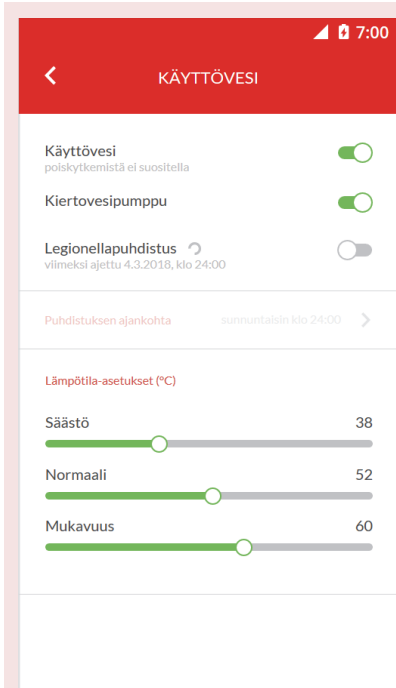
7:00

KÄYTTÖVESI

Käyttövesi
poiskytkemistä ei suositella

Kiertovesipumppu

Legionellapuhdistus
viimeksi ajettu 4.3.2018, klo 24:00

Puhdistuksen ajankohta sunnuntaisin klo 24:00

Lämpötila-asetukset (°C)

Säästö 38

Normaali 52

Mukavuus 60